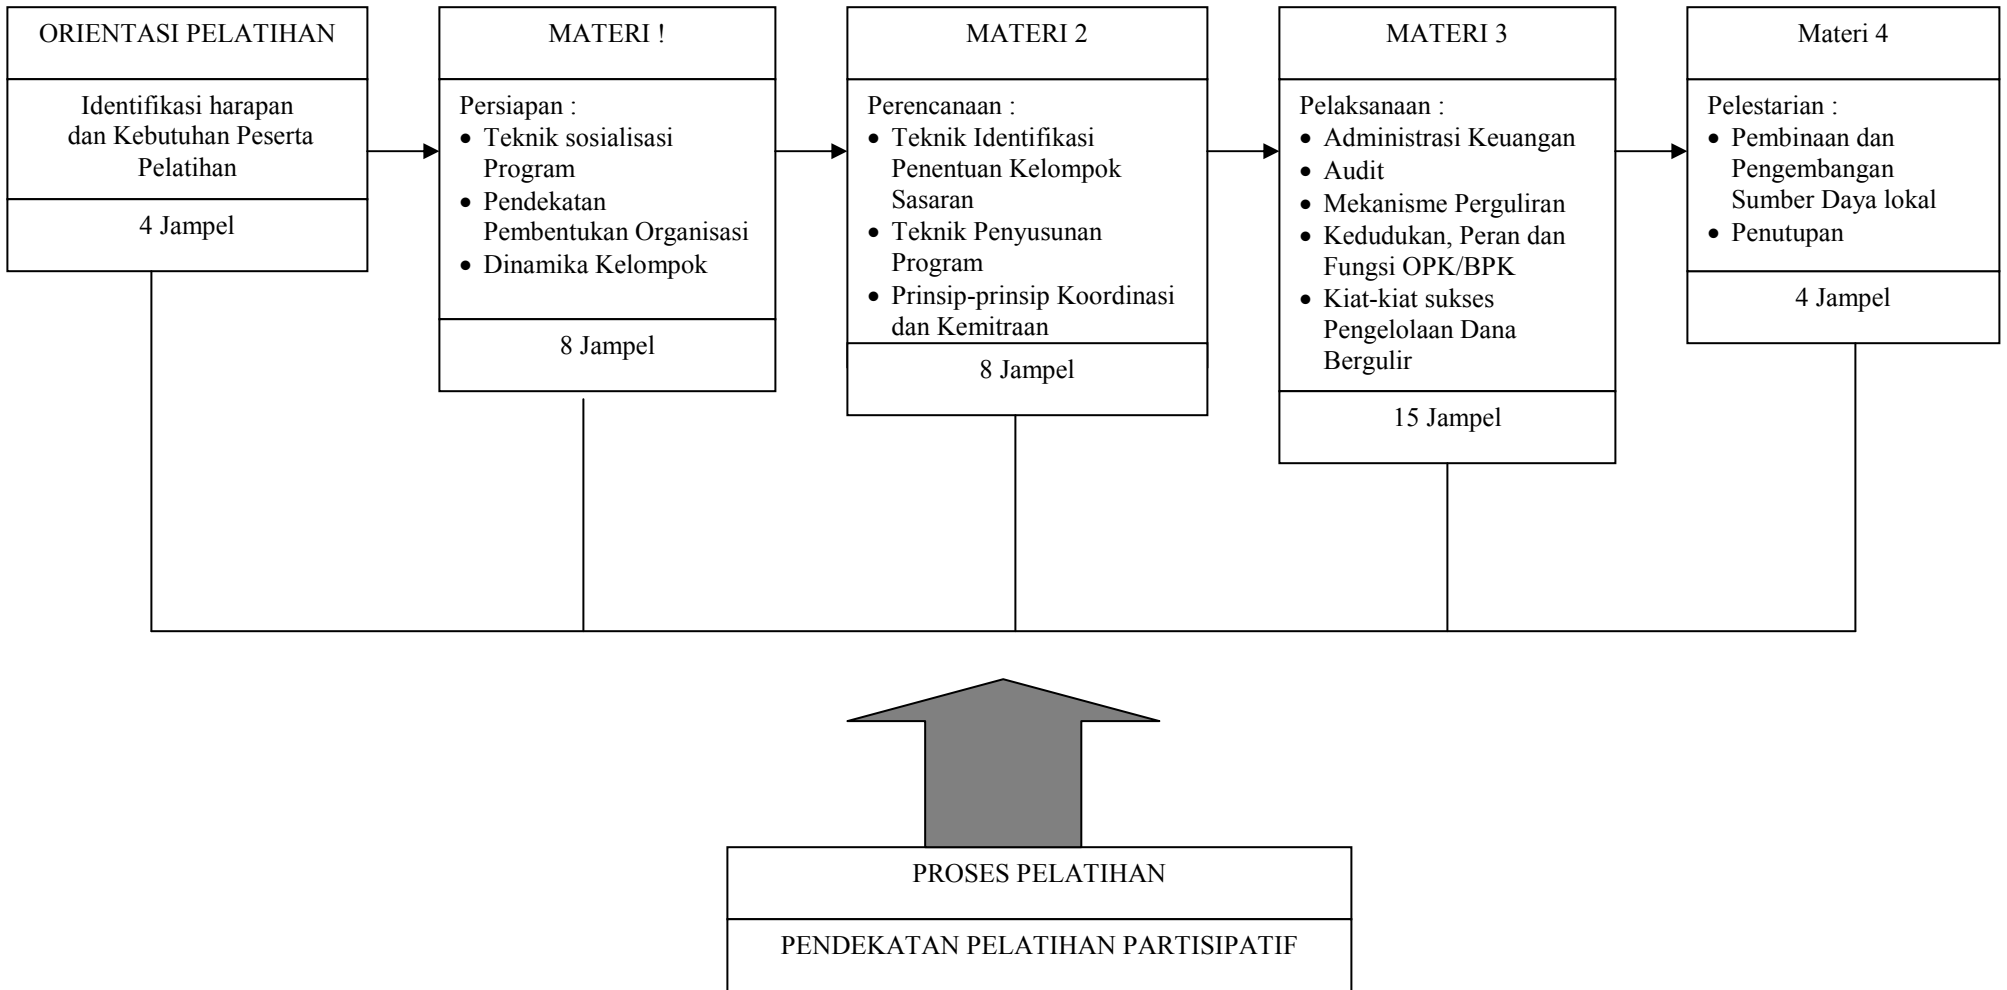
ORIENTASI PELATIHAN

Identifikasi harapan dan Kebutuhan Peserta Pelatihan

4 Jampel

MATERI !

Persiapan :
- Teknik sosialisasi Program
- Pendekatan Pembentukan Organisasi
- Dinamika Kelompok

8 Jampel

MATERI 2

Perencanaan :
- Teknik Identifikasi Penentuan Kelompok Sasaran
- Teknik Penyusunan Program
- Prinsip-prinsip Koordinasi dan Kemitraan

8 Jampel

MATERI 3

Pelaksanaan :
- Administrasi Keuangan
- Audit
- Mekanisme Perguliran
- Kedudukan, Peran dan Fungsi OPK/BPK
- Kiat-kiat sukses Pengelolaan Dana Bergulir

15 Jampel

Materi 4

Pelestarian :
- Pembinaan dan Pengembangan Sumber Daya lokal
- Penutupan

4 Jampel

PROSES PELATIHAN

PENDEKATAN PELATIHAN PARTISIPATIF